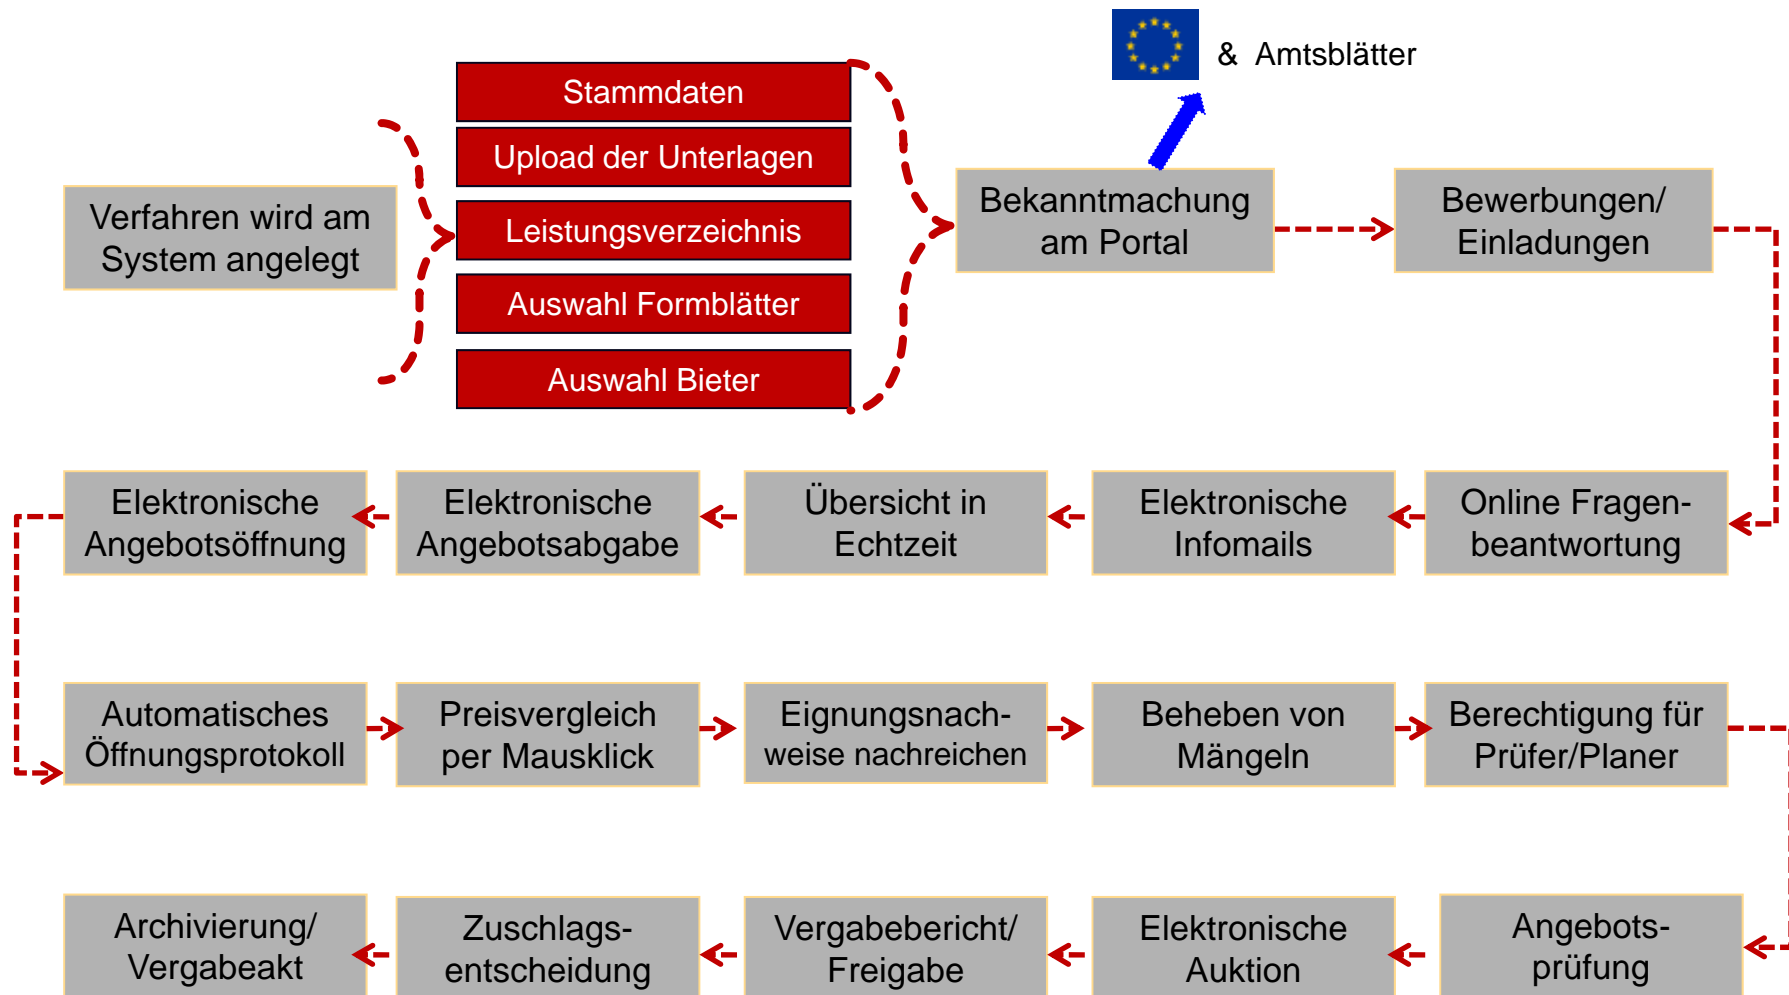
& Amtsblätter

Verfahren wird am System angelegt

Stammdaten

Upload der Unterlagen

Leistungsverzeichnis

Auswahl Formblätter

Auswahl Bieter

Bekanntmachung am Portal

Bewerbungen/ Einladungen

Online Fragen-beantwortung

Elektronische Infomails

Übersicht in Echtzeit

Elektronische Angebotsabgabe

Elektronische Angebotsöffnung

Automatisches Öffnungsprotokoll

Preisvergleich per Mausklick

Eignungsnach-weise nachreichen

Beheben von Mängeln

Berechtigung für Prüfer/Planer

Angebots-prüfung

Elektronische Auktion

Vergabebericht/ Freigabe

Zuschlags-entscheidung

Archivierung/ Vergabeakt